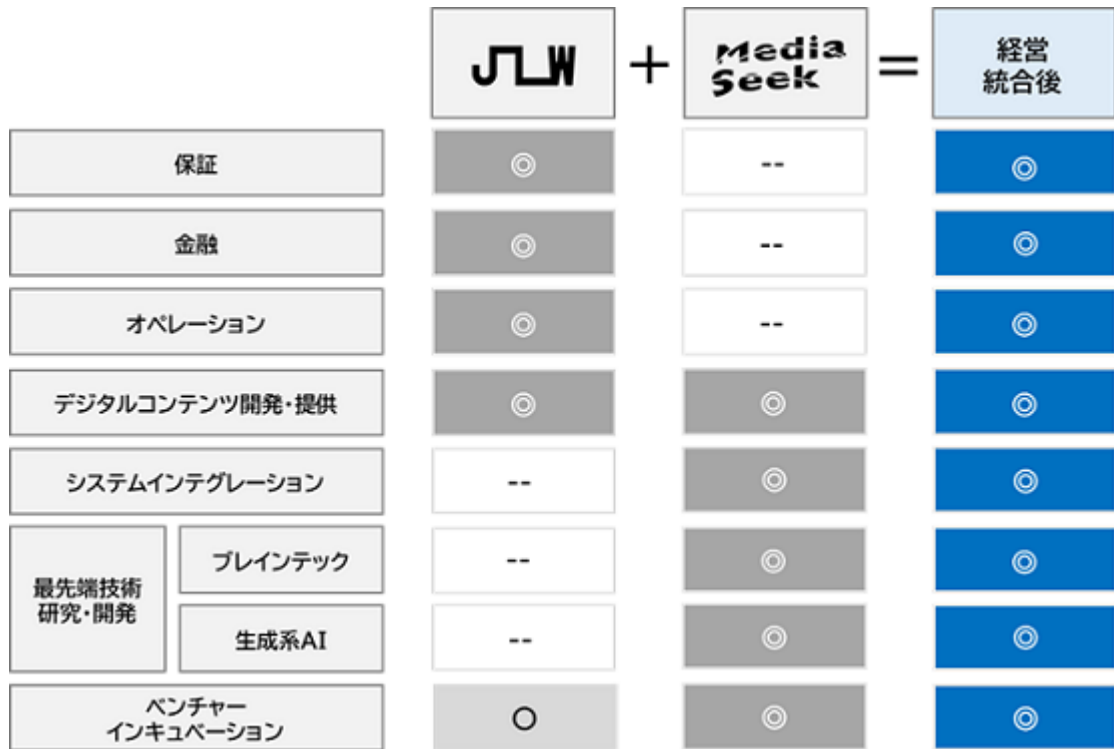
|  |  | JLW | + | Media Seek | = | 経営統合後 |
|---|---|---|---|---|---|---|
| 保証 |  | ◎ |  | -- |  | ◎ |
| 金融 |  | ◎ |  | -- |  | ◎ |
| オペレーション |  | ◎ |  | -- |  | ◎ |
| デジタルコンテンツ開発・提供 |  | ◎ |  | ◎ |  | ◎ |
| システムインテグレーション |  | -- |  | ◎ |  | ◎ |
| 最先端技術研究・開発 | ブレインテック | -- |  | ◎ |  | ◎ |
| 最先端技術研究・開発 | 生成系AI | -- |  | ◎ |  | ◎ |
| ベンチャーインキュベーション |  | ○ |  | ◎ |  | ◎ |